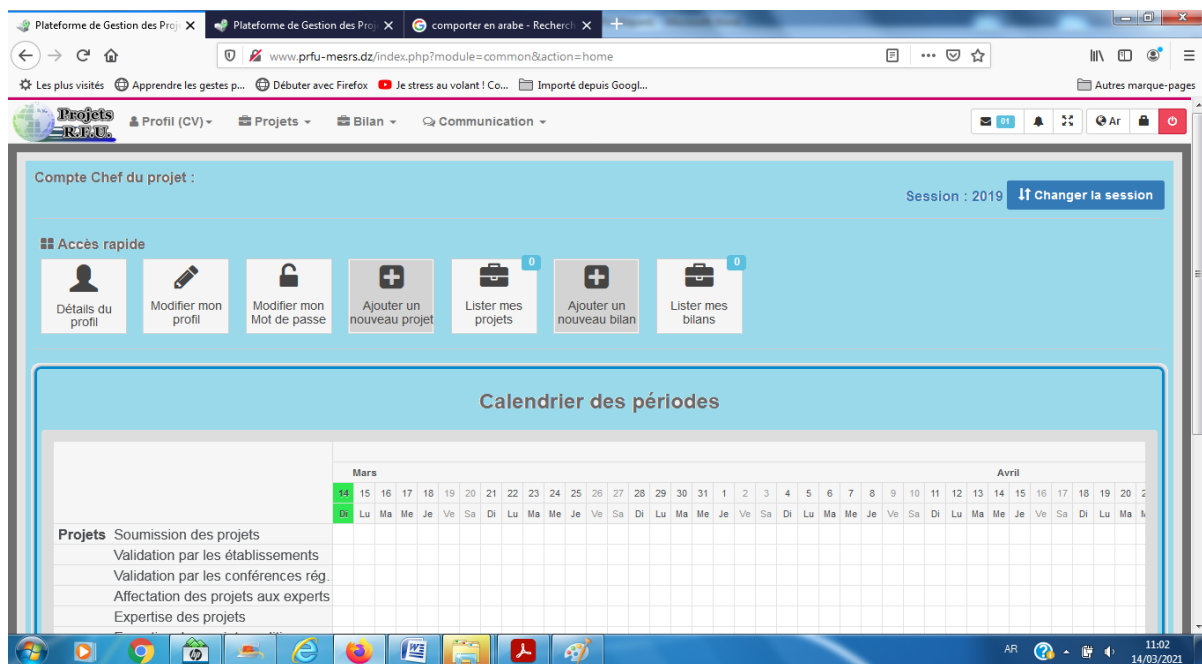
Plateforme de Gestion des Proj | Plateforme de Gestion des Proj | comporter en arabe - Recherch

www.prfu-mesrs.dz/index.php?module=common&action=home

Les plus visités | Apprendre les gestes p... | Débuter avec Firefox | Je stress au volant ! Co... | Importé depuis Googl... | Autres marque-pages

Projets R.F.U.

Profil (CV) | Projets | Bilan | Communication

01 | Ar

Compte Chef du projet :

Session : 2019 | Changer la session

Accès rapide

Détails du profil | Modifier mon profil | Modifier mon Mot de passe | Ajouter un nouveau projet | 0 Lister mes projets | Ajouter un nouveau bilan | 0 Lister mes bilans

Calendrier des périodes

Mars | Avril

14 15 16 17 18 19 20 21 22 23 24 25 26 27 28 29 30 31 1 2 3 4 5 6 7 8 9 10 11 12 13 14 15 16 17 18 19 20 2

Di Lu Ma Me Je Ve Sa Di Lu Ma Me Je Ve Sa Di Lu Ma Me Je Ve Sa Di Lu Ma Me Je Ve Sa Di Lu Ma Me Je Ve Sa Di Lu Ma M

Projets Soumission des projets
Validation par les établissements
Validation par les conférences rég.
Affectation des projets aux experts
Expertise des projets

AR | 11:02 | 14/03/2021